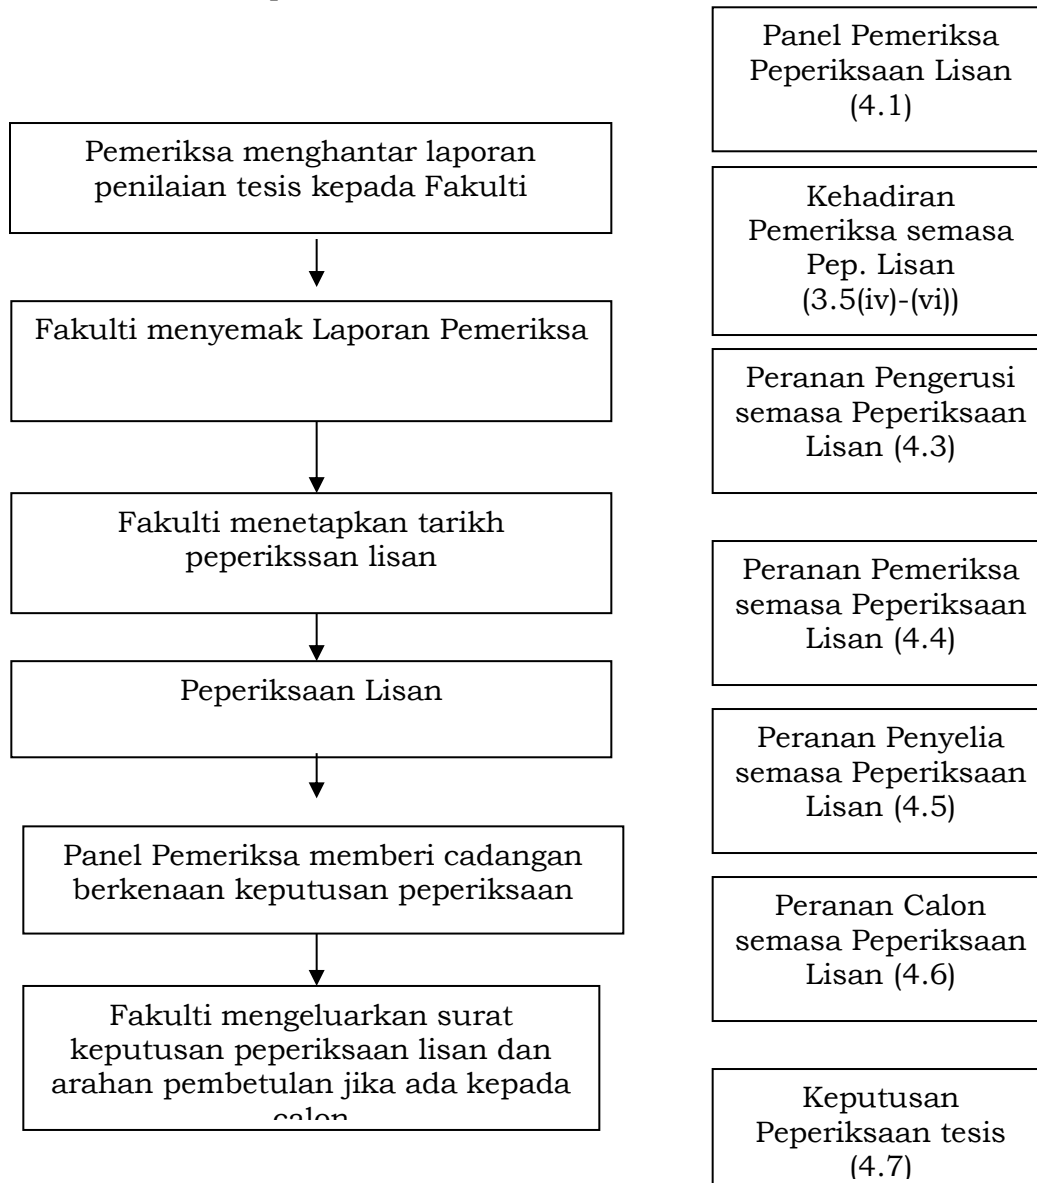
Pemeriksa menghantar laporan penilaian tesis kepada Fakulti

Fakulti menyemak Laporan Pemeriksa

Fakulti menetapkan tarikh peperikssan lisan

Peperiksaan Lisan

Panel Pemeriksa memberi cadangan berkenaan keputusan peperiksaan

Fakulti mengeluarkan surat keputusan peperiksaan lisan dan arahan pembetulan jika ada kepada calon

Panel Pemeriksa Peperiksaan Lisan (4.1)

Kehadiran Pemeriksa semasa Pep. Lisan (3.5(iv)-(vi))

Peranan Pengerusi semasa Peperiksaan Lisan (4.3)

Peranan Pemeriksa semasa Peperiksaan Lisan (4.4)

Peranan Penyelia semasa Peperiksaan Lisan (4.5)

Peranan Calon semasa Peperiksaan Lisan (4.6)

Keputusan Peperiksaan tesis (4.7)